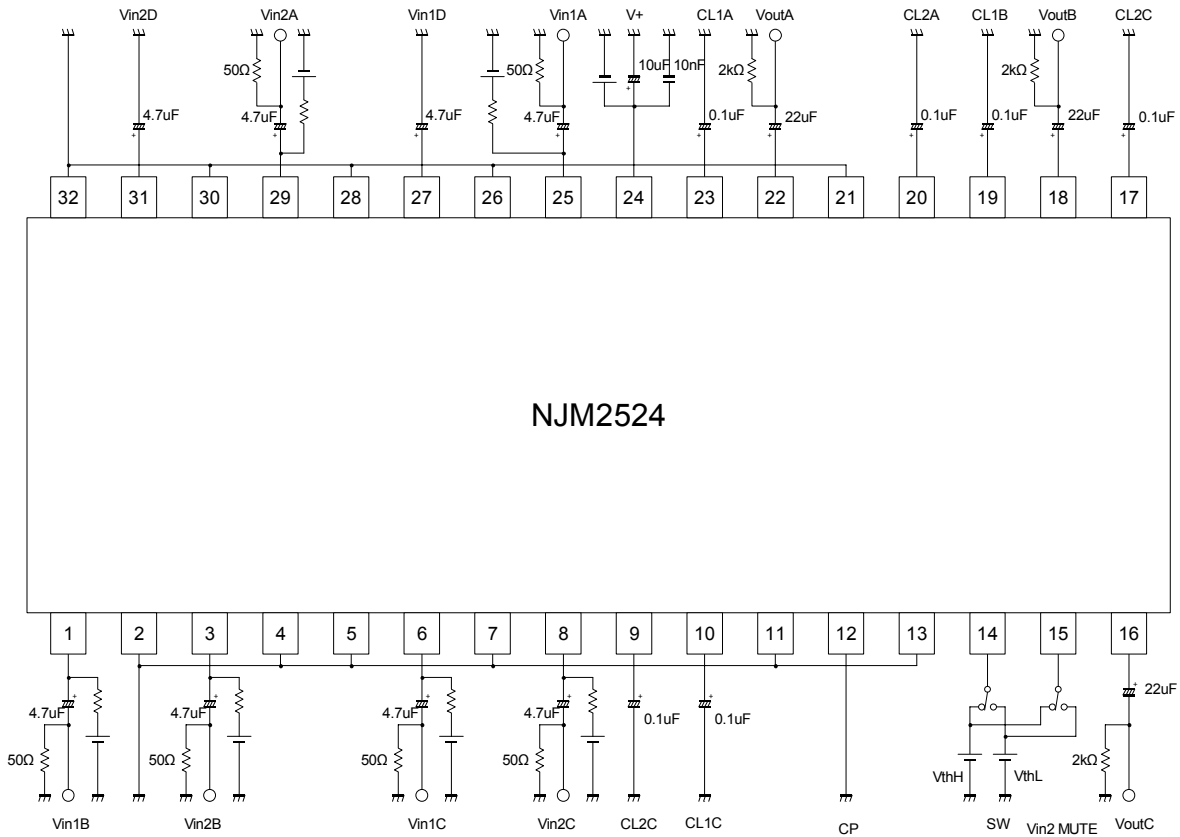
Vin2D Vin2A Vin1D Vin1A V+ CL1A VoutA CL2A CL1B VoutB CL2C

50Ω 4.7uF 4.7uF 4.7uF 50Ω 4.7uF 10uF 10nF 0.1uF 2kΩ 22uF 0.1uF 0.1uF 2kΩ 22uF 0.1uF

32 31 30 29 28 27 26 25 24 23 22 21 20 19 18 17

NJM2524

1 2 3 4 5 6 7 8 9 10 11 12 13 14 15 16

4.7uF 4.7uF 4.7uF 4.7uF 0.1uF 0.1uF 22uF

50Ω 50Ω 50Ω 50Ω VthH VthL 2kΩ

Vin1B Vin2B Vin1C Vin2C CL2C CL1C CP SW Vin2 MUTE VoutC